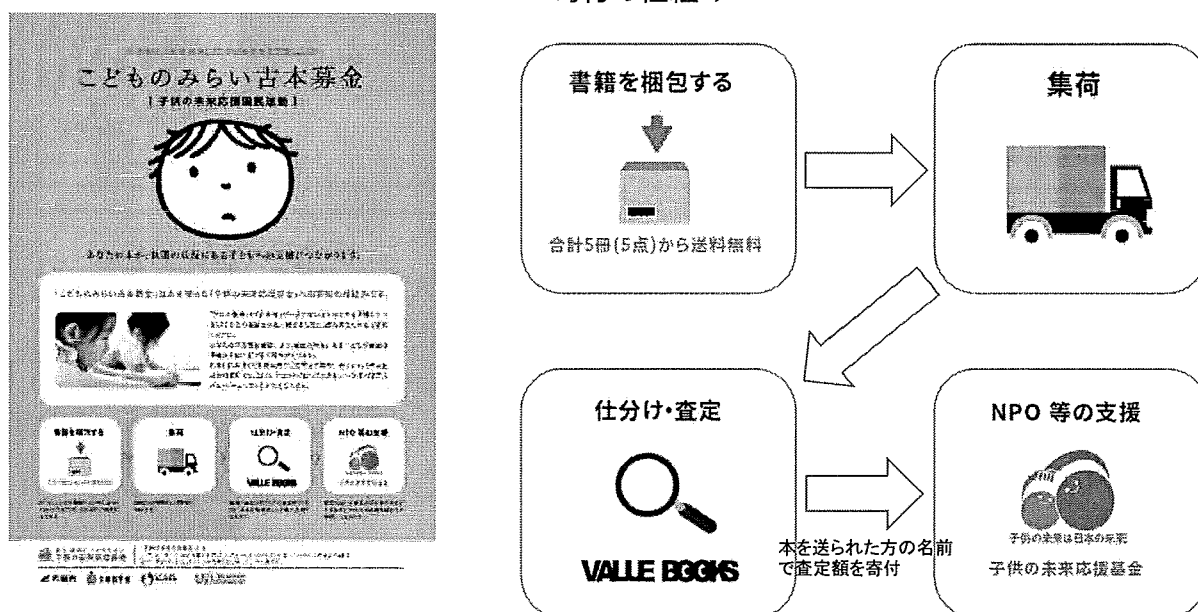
こどものみらい古本募金
【子供の未来応援国民運動】

書籍を梱包する

合計5冊(5点)から送料無料

集荷

仕分け・査定

VALUE BOOKS

本を送られた方の名前で査定額を寄付

NPO 等の支援

子供の未来は日本の未来

子供の未来応援基金